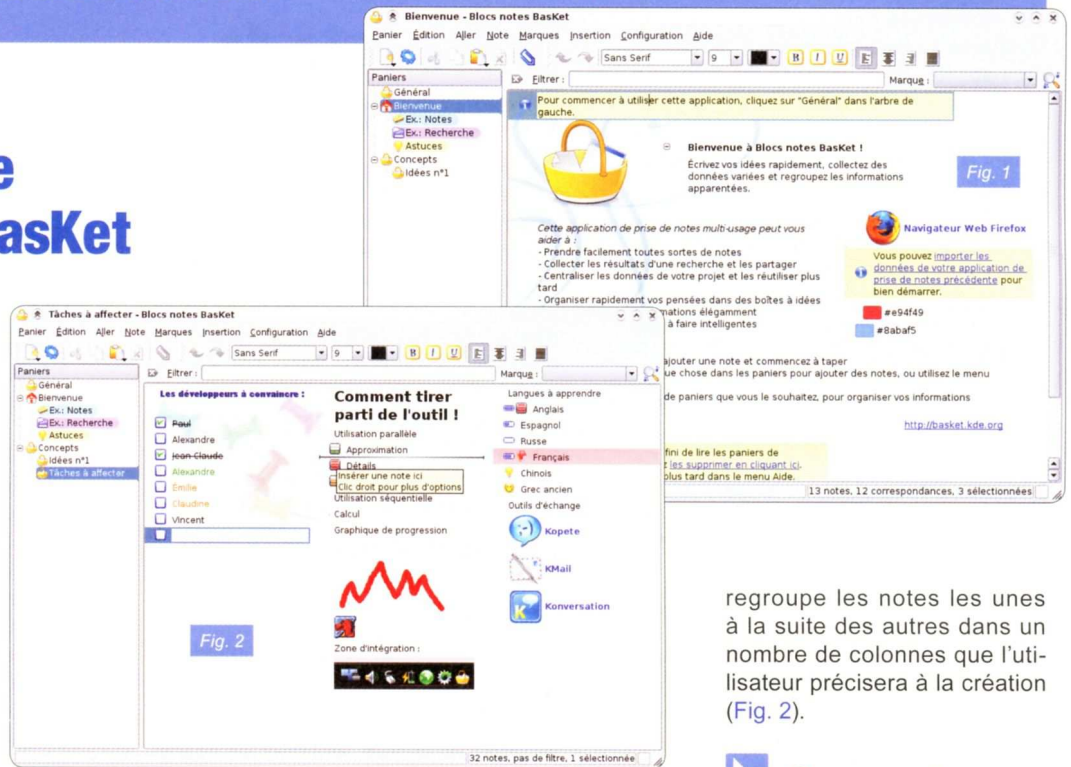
e
asKet

Bienvenue - Blocs notes BasKet

Panier Édition Aller Note Marques Insertion Configuration Aide

Sans Serif 9

Paniers
Général
Bienvenue
Ex.: Notes
Ex.: Recherche
Astuces
Concepts
Idées n°1

Filtrer : Marque :

Pour commencer à utiliser cette application, cliquez sur "Général" dans l'arbre de gauche.

Bienvenue à Blocs notes BasKet !
Écrivez vos idées rapidement, collectez des données variées et regroupez les informations apparentées.

Fig. 1

Cette application de prise de notes multi-usage peut vous aider à :
- Prendre facilement toutes sortes de notes
- Collecter les résultats d'une recherche et les partager
- Centraliser les données de votre projet et les réutiliser plus tard
- Organiser rapidement vos pensées dans des boîtes à idées
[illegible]mations élégamment
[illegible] à faire intelligentes

Navigateur Web Firefox
Vous pouvez importer les données de votre application de prise de notes précédente pour bien démarrer.

#e94f49
#8abaf5

ajouter une note et commencez à taper
ue chose dans les paniers pour ajouter des notes, ou utilisez le menu
de paniers que vous le souhaitez, pour organiser vos informations

http://basket.kde.org

fini de lire les paniers de
z les supprimer en cliquant ici.
plus tard dans le menu Aide.

13 notes, 12 correspondances, 3 sélectionnées

Tâches à affecter - Blocs notes BasKet

Panier Édition Aller Note Marques Insertion Configuration Aide

Sans Serif 9

Paniers
Général
Bienvenue
Ex.: Notes
Ex.: Recherche
Astuces
Concepts
Idées n°1
Tâches à affecter

Filtrer : Marque :

Les développeurs à convaincre :
Paul
Alexandre
Jean-Claude
Alexandre
Emilie
Claudine
Vincent

Comment tirer parti de l'outil !
Utilisation parallèle
Approximation
Détails
Insérer une note ici
Clic droit pour plus d'options
Utilisation séquentielle
Calcul
Graphique de progression

Zone d'intégration :

Langues à apprendre
Anglais
Espagnol
Russe
Français
Chinois
Grec ancien
Outils d'échange
Kopete
KMail
Konversation

Fig. 2

32 notes, pas de filtre, 1 sélectionnée

regroupe les notes les unes à la suite des autres dans un nombre de colonnes que l'utilisateur précisera à la création (Fig. 2).